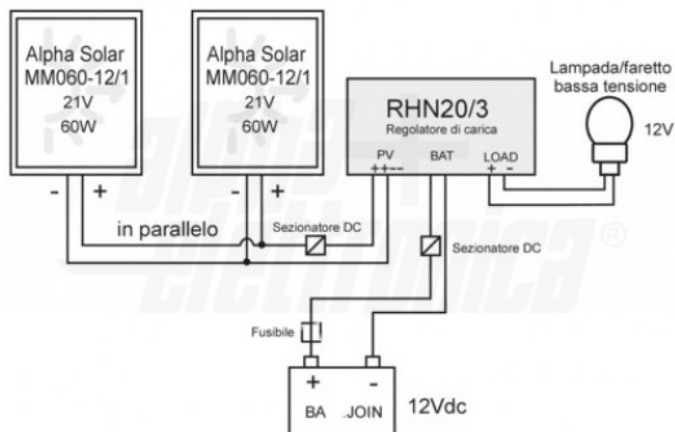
Alpha Solar
MM060-12/1
21V
60W

Alpha Solar
MM060-12/1
21V
60W

Lampada/faretto
bassa tensione

RHN20/3
Regolatore di carica

12V

PV
++--

BAT

LOAD
+ -

- +

- +

in parallelo

Sezionatore DC

Sezionatore DC

Fusibile

+
BA

-
JOIN

12Vdc